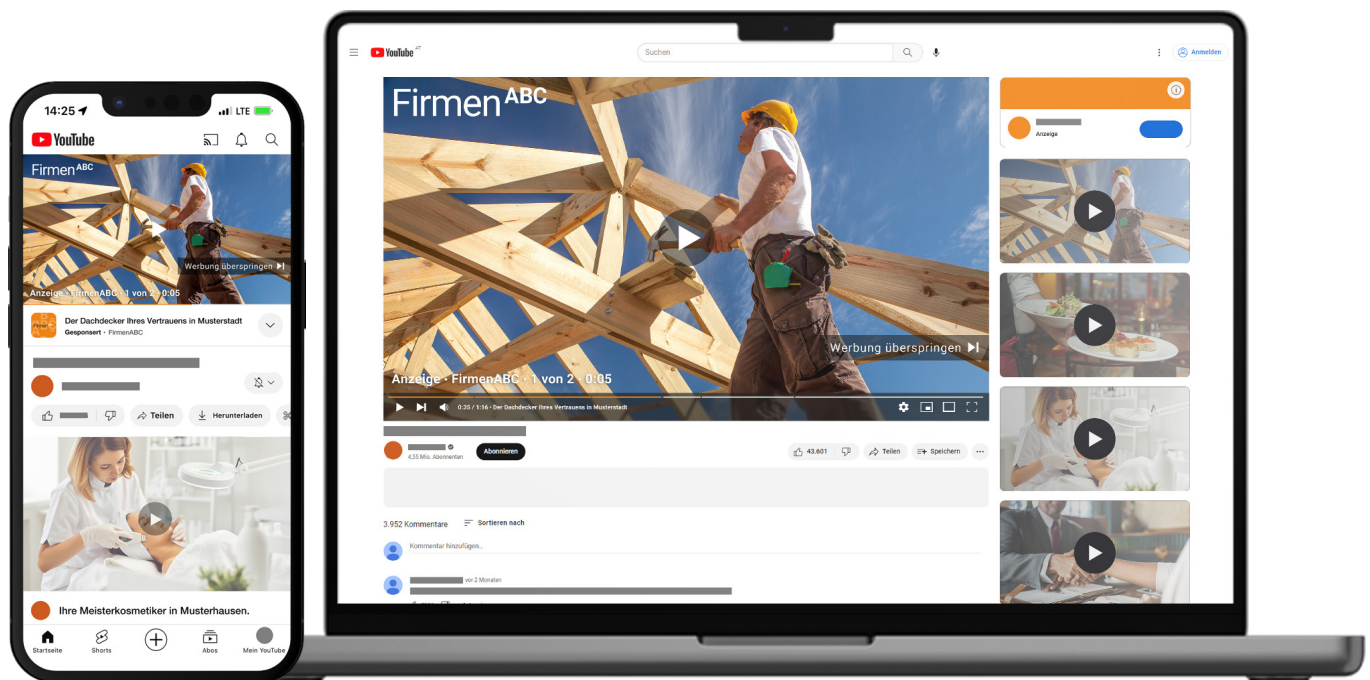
14:25 LTE

YouTube

Firmen ABC

Werbung überspringen

Anzeige · FirmenABC · 1 von 2 · 0:05

Der Dachdecker Ihres Vertrauens in Musterstadt
Gesponsert · FirmenABC

Teilen
Herunterladen

Ihre Meisterkosmetiker in Musterhausen.

Startseite
Shorts
Abos
Mein YouTube

YouTube
Suchen
Anmelden

Firmen ABC

Werbung überspringen

Anzeige · FirmenABC · 1 von 2 · 0:05

0:35 / 1:16 · Der Dachdecker Ihres Vertrauens in Musterstadt

4,35 Mio. Abonnenten
Abonnieren
43.601
Teilen
Speichern

3.952 Kommentare
Sortieren nach

Kommentar hinzufügen...

vor 2 Monaten

Anzeige